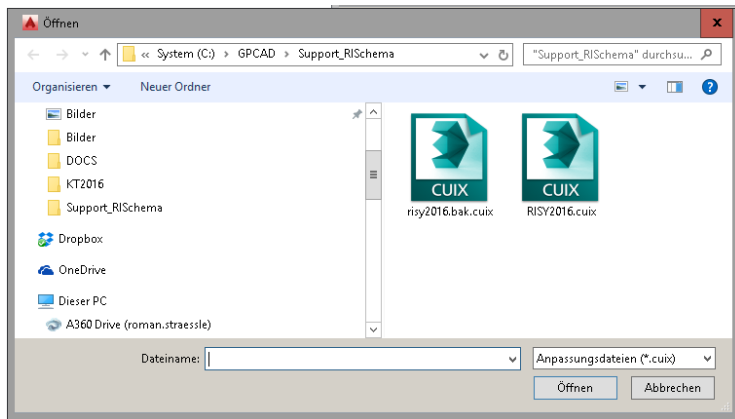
Öffnen

« System (C:) › GPCAD › Support_RISchema

"Support_RISchema" durchsu...

Organisieren ▾ Neuer Ordner

Bilder
Bilder
DOCS
KT2016
Support_RISchema
Dropbox
OneDrive
Dieser PC
A360 Drive (roman.straessle)

CUIX
risy2016.bak.cuix

CUIX
RISY2016.cuix

Dateiname:
Anpassungsdateien (*.cuix)
Öffnen
Abbrechen